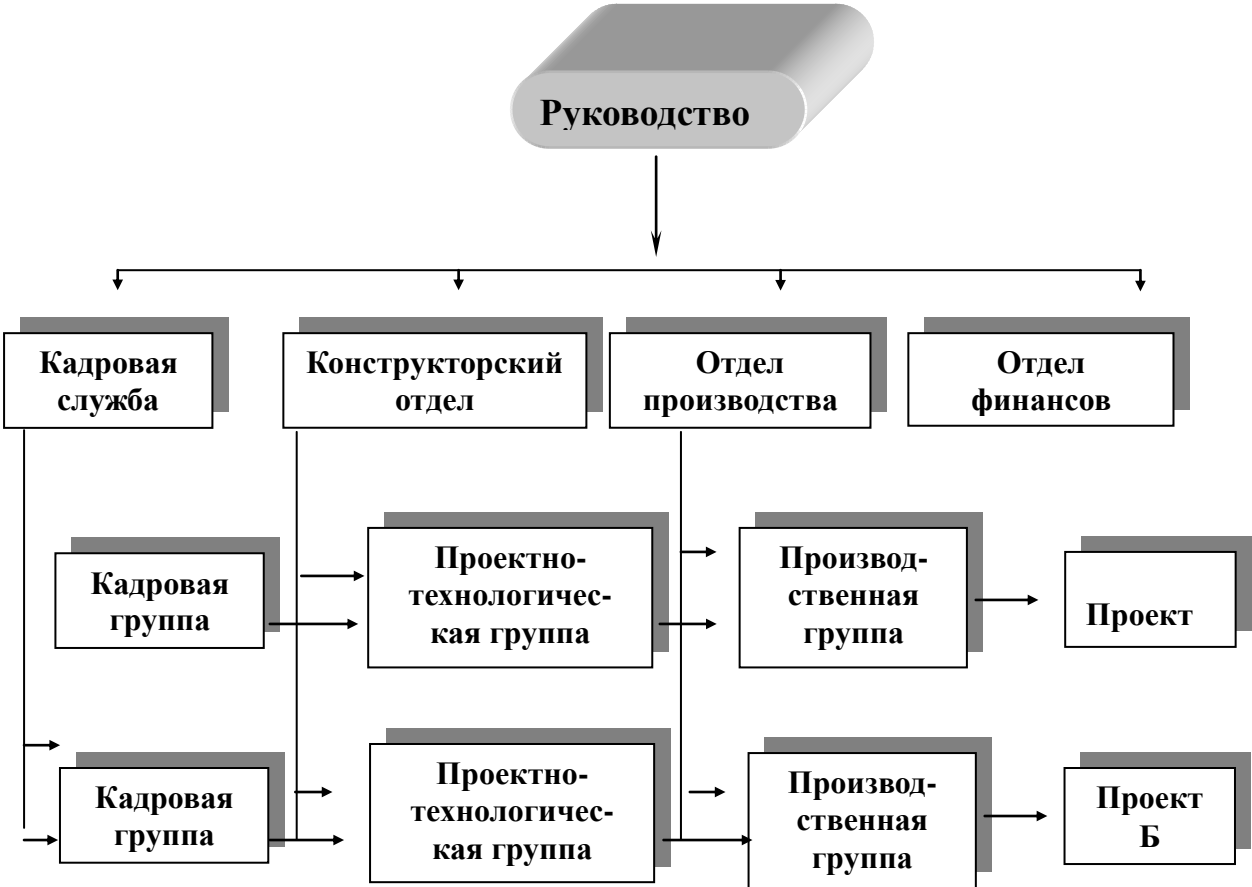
Руководство

Кадровая служба

Конструкторский отдел

Отдел производства

Отдел финансов

Кадровая группа

Проектно-технологическая группа

Производственная группа

Проект

Кадровая группа

Проектно-технологическая группа

Производственная группа

Проект Б